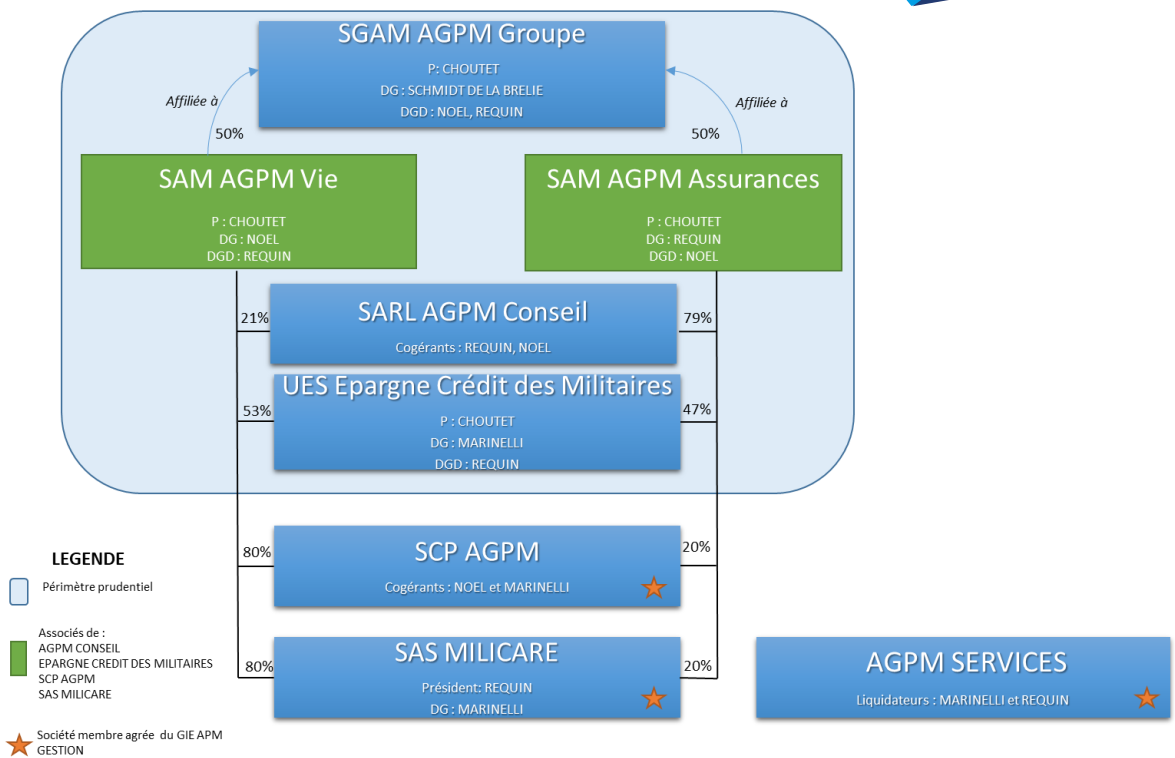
SGAM AGPM Groupe
P: CHOUTET
DG : SCHMIDT DE LA BRELIE
DGD : NOEL, REQUIN

Affiliée à
50%

Affiliée à
50%

SAM AGPM Vie
P : CHOUTET
DG : NOEL
DGD : REQUIN

SAM AGPM Assurances
P : CHOUTET
DG : REQUIN
DGD : NOEL

21%
SARL AGPM Conseil
Cogérants : REQUIN, NOEL
79%

53%
UES Epargne Crédit des Militaires
P : CHOUTET
DG : MARINELLI
DGD : REQUIN
47%

80%
SCP AGPM
Cogérants : NOEL et MARINELLI
20%

80%
SAS MILICARE
Président: REQUIN
DG : MARINELLI
20%

AGPM SERVICES
Liquidateurs : MARINELLI et REQUIN

LEGENDE
Périmètre prudentiel

Associés de :
AGPM CONSEIL
EPARGNE CREDIT DES MILITAIRES
SCP AGPM
SAS MILICARE

Société membre agrée du GIE APM GESTION